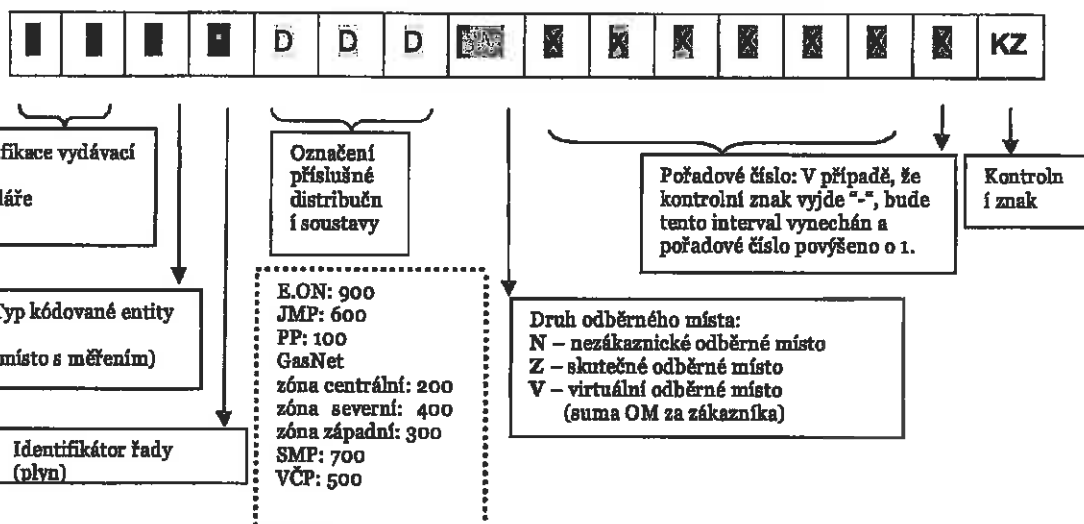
D D D KZ

fikace vydávací
láře

Označení příslušné distribučn í soustavy

Pořadové číslo: V případě, že kontrolní znak vyjde "-", bude tento interval vynechán a pořadové číslo povýšeno o 1.

Kontroln í znak

Typ kódované entity
místo s měřením)

E.ON: 900
JMP: 600
PP: 100
GasNet
zóna centrální: 200
zóna severní: 400
zóna západní: 300
SMP: 700
VČP: 500

Druh odběrného místa:
N – nezákaznické odběrné místo
Z – skutečné odběrné místo
V – virtuální odběrné místo
(suma OM za zákazníka)

Identifikátor řady
(plyn)